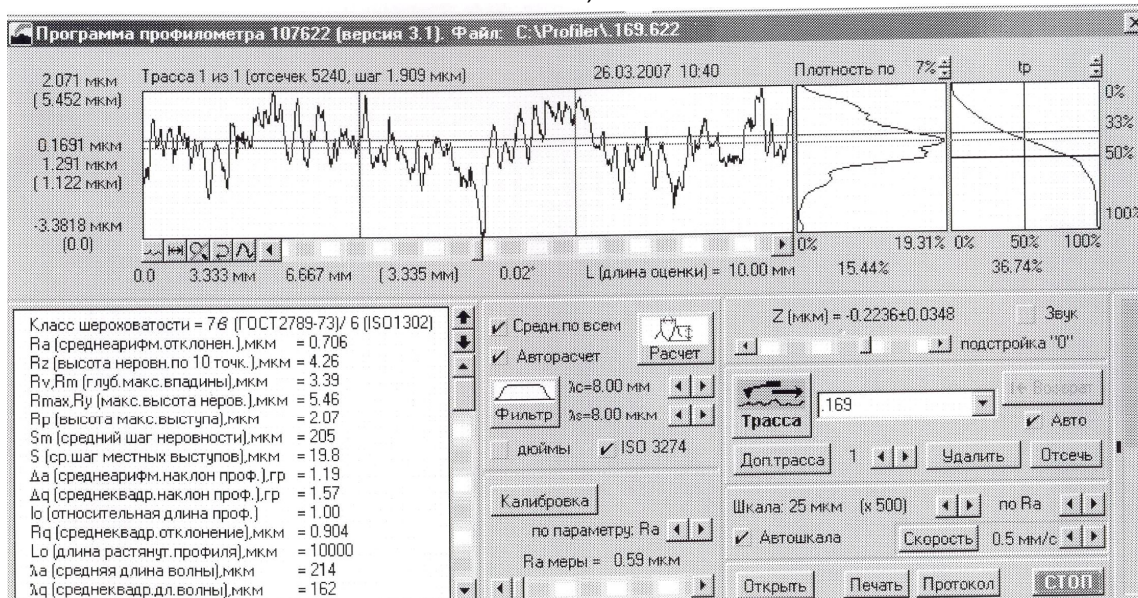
Программа профилометра 107622 (версия 3.1). Файл: C:\Profiler\.169.622

2.071 мкм
(5.452 мкм)

Трасса 1 из 1 (отсечек 5240, шаг 1.909 мкм)

26.03.2007 10:40

Плотность по 7%

tp

0%
33%
50%
100%

0.1691 мкм
1.291 мкм
(1.122 мкм)

-3.3818 мкм
(0.0)

0%
19.31%
0%
50%
100%

0.0
3.333 мм
6.667 мм
(3.335 мм)
0.02°
L (длина оценки) = 10.00 мм
15.44%
36.74%

Класс шероховатости = 7б (ГОСТ2789-73)/ 6 (ISO1302)
Ra (среднеарифм.отклонен.),мкм = 0.706
Rz (высота неровн.по 10 точк.),мкм = 4.26
Rv,Rm (глуб.макс.впадины),мкм = 3.39
Rmax,Ry (макс.высота неров.),мкм = 5.46
Rp (высота макс.выступа),мкм = 2.07
Sm (средний шаг неровности),мкм = 205
S (ср.шаг местных выступов),мкм = 19.8
Δa (среднеарифм.наклон проф.),гр = 1.19
Δq (среднеквадр.наклон проф.),гр = 1.57
lo (относительная длина проф.) = 1.00
Rq (среднеквадр.отклонение),мкм = 0.904
Lo (длина растянут.профиля),мкм = 10000
λa (средняя длина волны),мкм = 214
λq (среднеквадр.дл.волны),мкм = 162

Средн.по всем
Авторасчет
Расчет
λc=8.00 мм
Фильтр
λs=8.00 мкм
дюймы
ISO 3274

Калибровка
по параметру: Ra
Ra меры = 0.59 мкм

Z (мкм) = -0.2236±0.0348
Звук
подстройка "0"

Трасса
.169
Авто
Доп.трасса
1
Удалить
Отсечь

Шкала: 25 мкм (x 500)
по Ra
Автошкала
Скорость
0.5 мм/с

Открыть
Печать
Протокол
СТОП